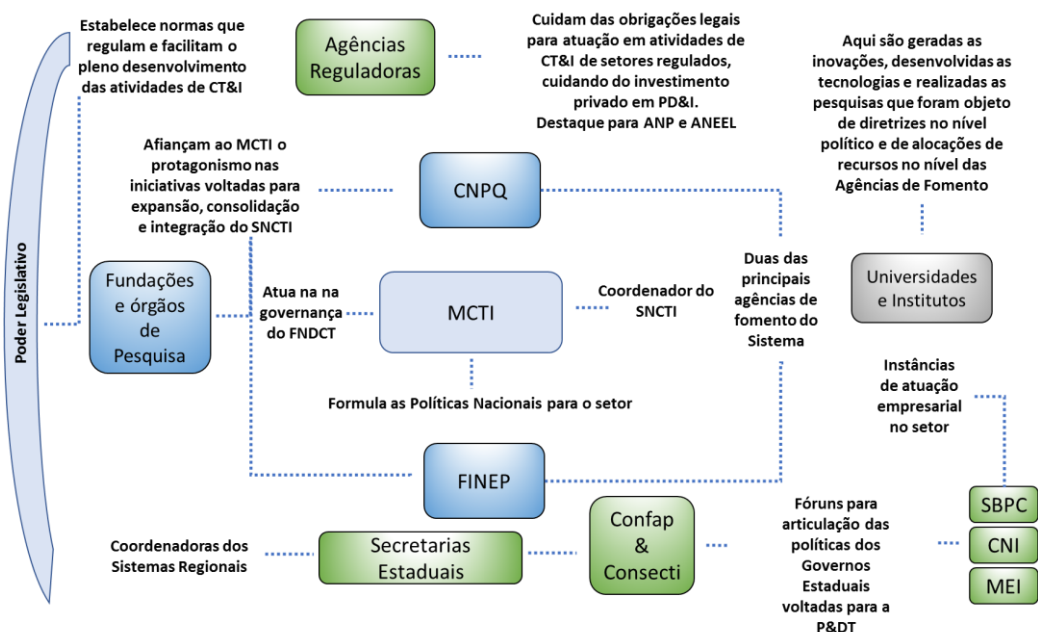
Poder Legislativo

Estabelece normas que regulam e facilitam o pleno desenvolvimento das atividades de CT&I

Agências Reguladoras

Cuidam das obrigações legais para atuação em atividades de CT&I de setores regulados, cuidando do investimento privado em PD&I. Destaque para ANP e ANEEL

Aqui são geradas as inovações, desenvolvidas as tecnologias e realizadas as pesquisas que foram objeto de diretrizes no nível político e de alocações de recursos no nível das Agências de Fomento

Afiançam ao MCTI o protagonismo nas iniciativas voltadas para expansão, consolidação e integração do SNCTI

CNPQ

Fundações e órgãos de Pesquisa

Atua na na governança do FNDCT

MCTI

Coordenador do SNCTI

Duas das principais agências de fomento do Sistema

Universidades e Institutos

Formula as Políticas Nacionais para o setor

Instâncias de atuação empresarial no setor

FINEP

SBPC

CNI

MEI

Coordenadoras dos Sistemas Regionais

Secretarias Estaduais

Confap & Consecti

Fóruns para articulação das políticas dos Governos Estaduais voltadas para a P&DT